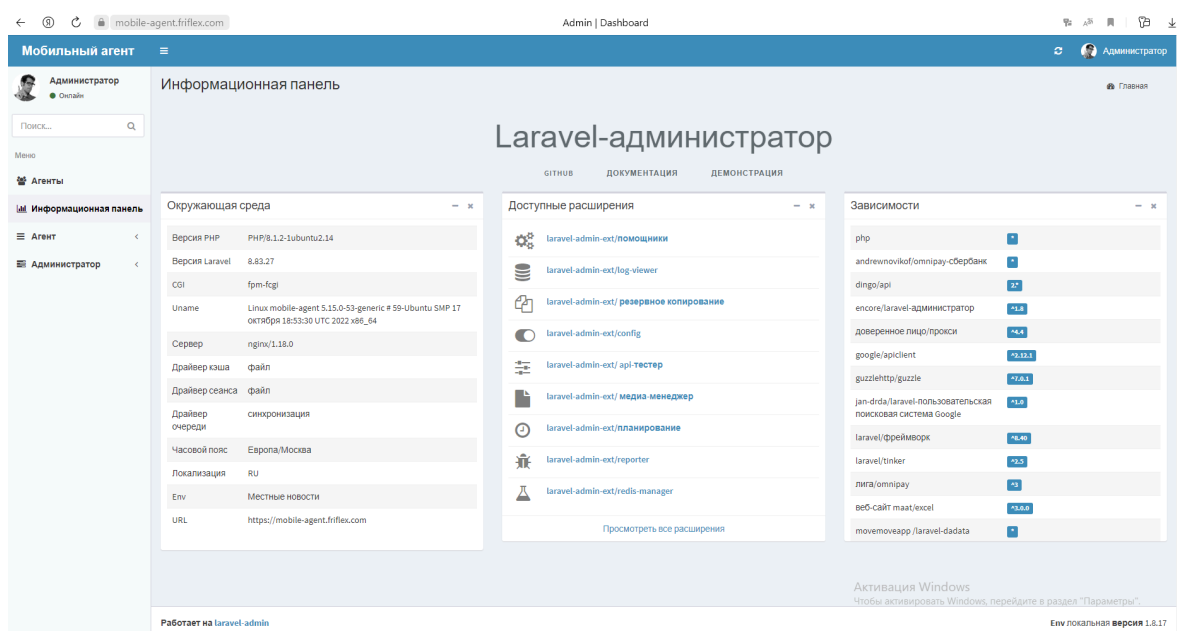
mobile-agent.friflex.com

Admin | Dashboard

Мобильный агент

Администратор

Администратор
Онлайн

Поиск...

Меню

Агенты

Информационная панель

Агент

Администратор

Информационная панель

Главная

Laravel-администратор

GITHUB ДОКУМЕНТАЦИЯ ДЕМОНСТРАЦИЯ

Окружающая среда

| | |
|---|---|
| Версия PHP | PHP/8.1.2-1ubuntu2.14 |
| Версия Laravel | 8.83.27 |
| CGI | fpm-fcgi |
| Uname | Linux mobile-agent 5.15.0-53-generic # 59-Ubuntu SMP 17 октября 18:53:30 UTC 2022 x86_64 |
| Сервер | nginx/1.18.0 |
| Драйвер кэша | файл |
| Драйвер сеанса | файл |
| Драйвер очереди | синхронизация |
| Часовой пояс | Европа/Москва |
| Локализация | RU |
| Env | Местные новости |
| URL | https://mobile-agent.friflex.com |

Доступные расширения

laravel-admin-ext/помощники
laravel-admin-ext/log-viewer
laravel-admin-ext/ резервное копирование
laravel-admin-ext/config
laravel-admin-ext/ api-тестер
laravel-admin-ext/ медиа-менеджер
laravel-admin-ext/планирование
laravel-admin-ext/reporter
laravel-admin-ext/redis-manager

Просмотреть все расширения

Зависимости

| | |
|---|---|
| php | * |
| andrewnovikof/omnipay-сбербанк | * |
| dingo/api | 2.* |
| encore/laravel-администратор | ^1.8 |
| доверенное лицо/прокси | ^4.4 |
| google/apiclient | ^2.12.1 |
| guzzlehttp/guzzle | ^7.0.1 |
| jan-drda/laravel-пользовательская поисковая система Google | ^1.0 |
| laravel/фреймворк | ^8.40 |
| laravel/tinker | ^2.5 |
| лига/omnipay | ^3 |
| веб-сайт maat/excel | ^3.0.0 |
| movemoveapp /laravel-dadata | * |

Активация Windows
Чтобы активировать Windows, перейдите в раздел "Параметры".

Работает на laravel-admin

Env локальная версия 1.8.17